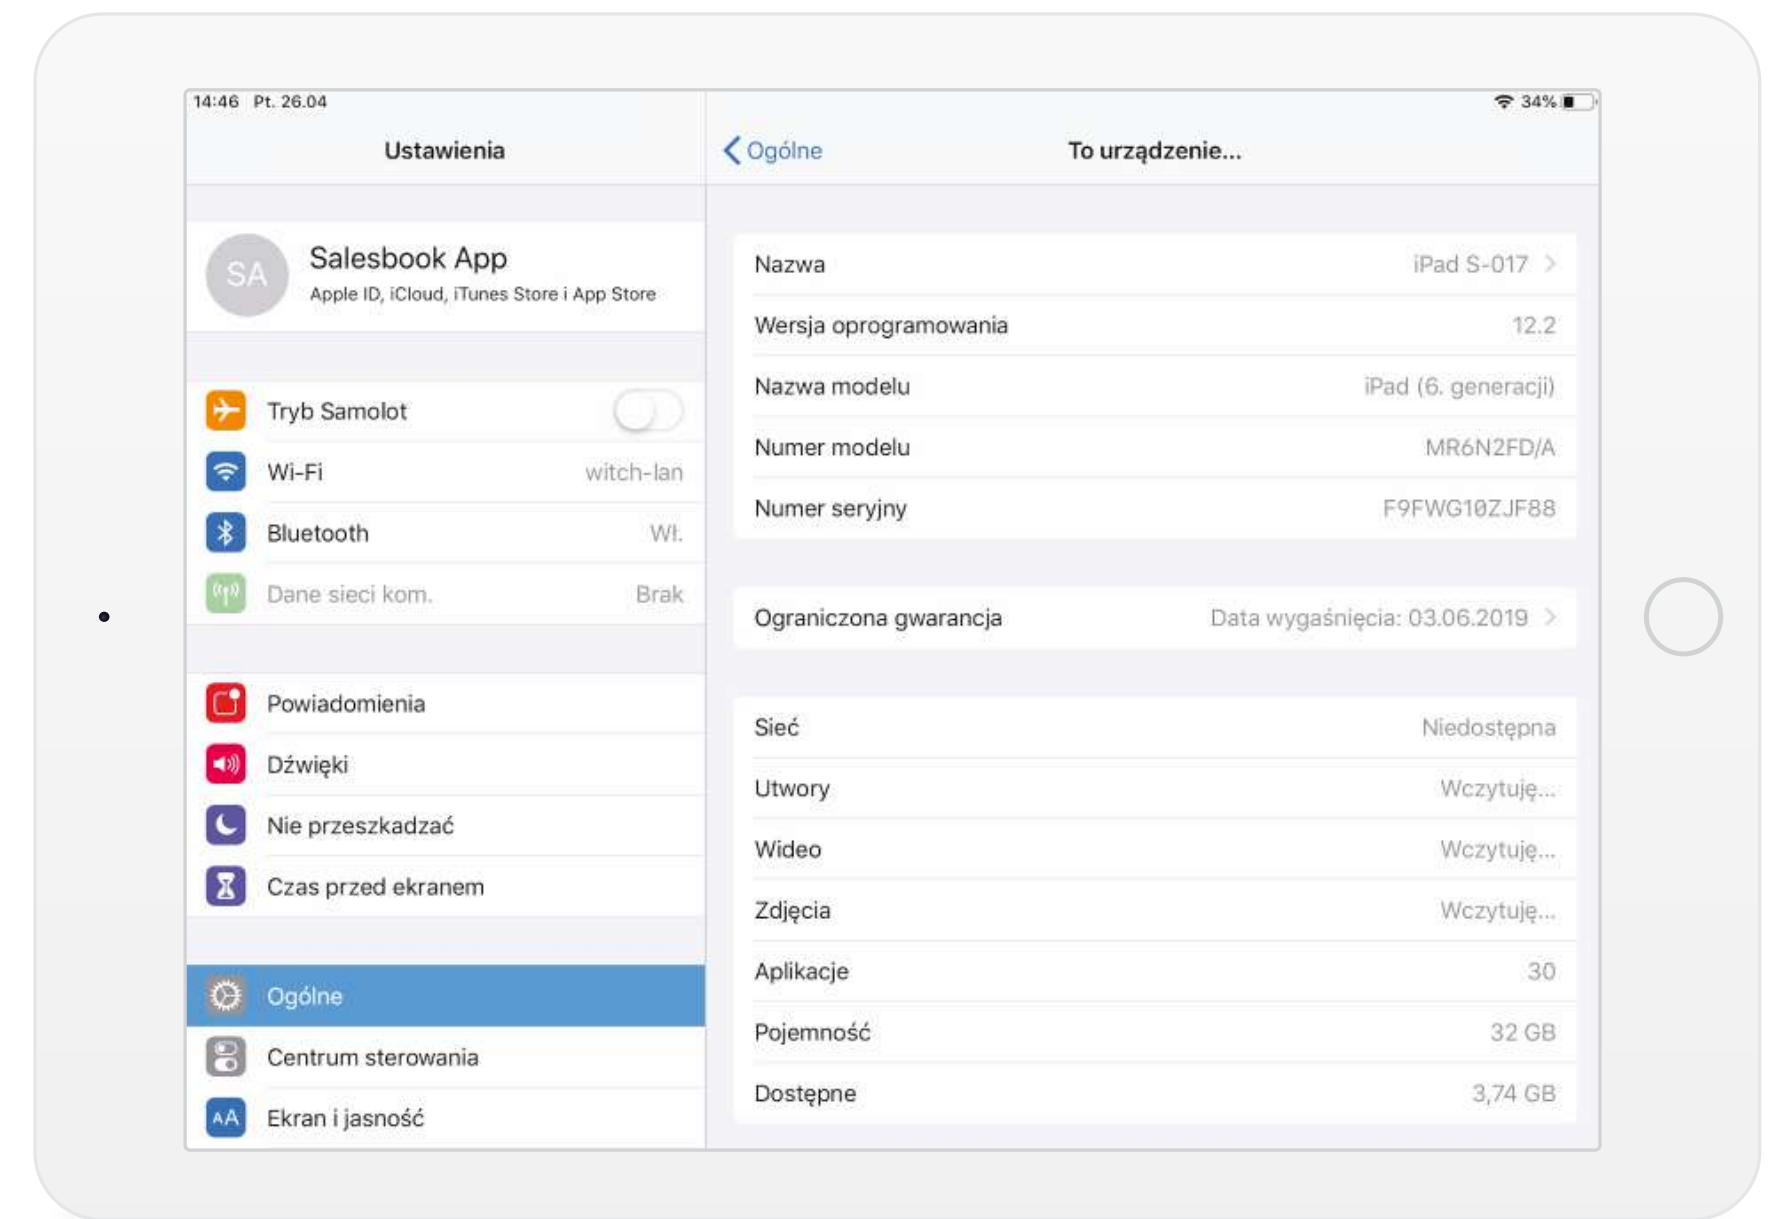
14:46 Pt. 26.04

34%

Ustawienia

Ogólne

To urządzenie...

SA

Salesbook App

Apple ID, iCloud, iTunes Store i App Store

Tryb Samolot

Wi-Fi witch-lan

Bluetooth Wł.

Dane sieci kom. Brak

Powiadomienia

Dźwięki

Nie przeszkadzać

Czas przed ekranem

Ogólne

Centrum sterowania

AA Ekran i jasność

| | |
|---|---|
| Nazwa | iPad S-017 |
| Wersja oprogramowania | 12.2 |
| Nazwa modelu | iPad (6. generacji) |
| Numer modelu | MR6N2FD/A |
| Numer seryjny | F9FWG10ZJF88 |

| | |
|---|---|
| Ograniczona gwarancja | Data wygaśnięcia: 03.06.2019 |

| | |
|---|---|
| Sieć | Niedostępna |
| Utwory | Wczytuję... |
| Wideo | Wczytuję... |
| Zdjęcia | Wczytuję... |
| Aplikacje | 30 |
| Pojemność | 32 GB |
| Dostępne | 3,74 GB |